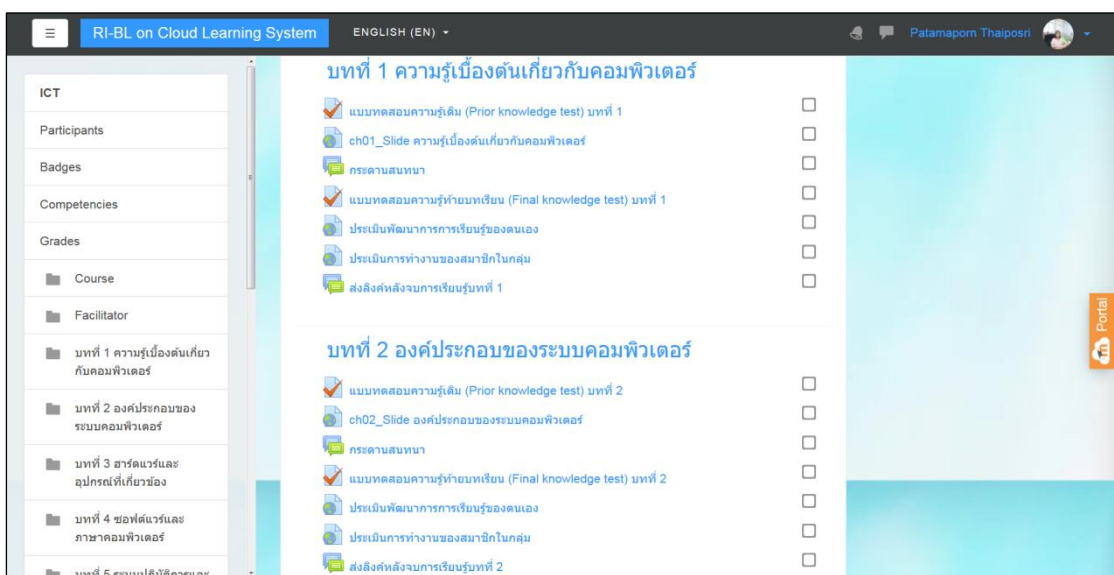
RI-BL on Cloud Learning System

ENGLISH (EN)

Patamaporn Thaiposri

ICT

Participants

Badges

Competencies

Grades

Course

Facilitator

บทที่ 1 ความรู้เบื้องต้นเกี่ยวกับคอมพิวเตอร์

บทที่ 2 องค์ประกอบของระบบคอมพิวเตอร์

บทที่ 3 ฮาร์ดแวร์และอุปกรณ์ที่เกี่ยวข้อง

บทที่ 4 ซอฟต์แวร์และภาษาคอมพิวเตอร์

บทที่ 5 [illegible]

บทที่ 1 ความรู้เบื้องต้นเกี่ยวกับคอมพิวเตอร์

แบบทดสอบความรู้เดิม (Prior knowledge test) บทที่ 1

ch01_Slide ความรู้เบื้องต้นเกี่ยวกับคอมพิวเตอร์

กระดานสนทนา

แบบทดสอบความรู้ท้ายบทเรียน (Final knowledge test) บทที่ 1

ประเมินพัฒนาการการเรียนรู้ของตนเอง

ประเมินการทำงานของสมาชิกในกลุ่ม

ส่งลิงค์หลังจบการเรียนรู้บทที่ 1

บทที่ 2 องค์ประกอบของระบบคอมพิวเตอร์

แบบทดสอบความรู้เดิม (Prior knowledge test) บทที่ 2

ch02_Slide องค์ประกอบของระบบคอมพิวเตอร์

กระดานสนทนา

แบบทดสอบความรู้ท้ายบทเรียน (Final knowledge test) บทที่ 2

ประเมินพัฒนาการการเรียนรู้ของตนเอง

ประเมินการทำงานของสมาชิกในกลุ่ม

ส่งลิงค์หลังจบการเรียนรู้บทที่ 2

Portal